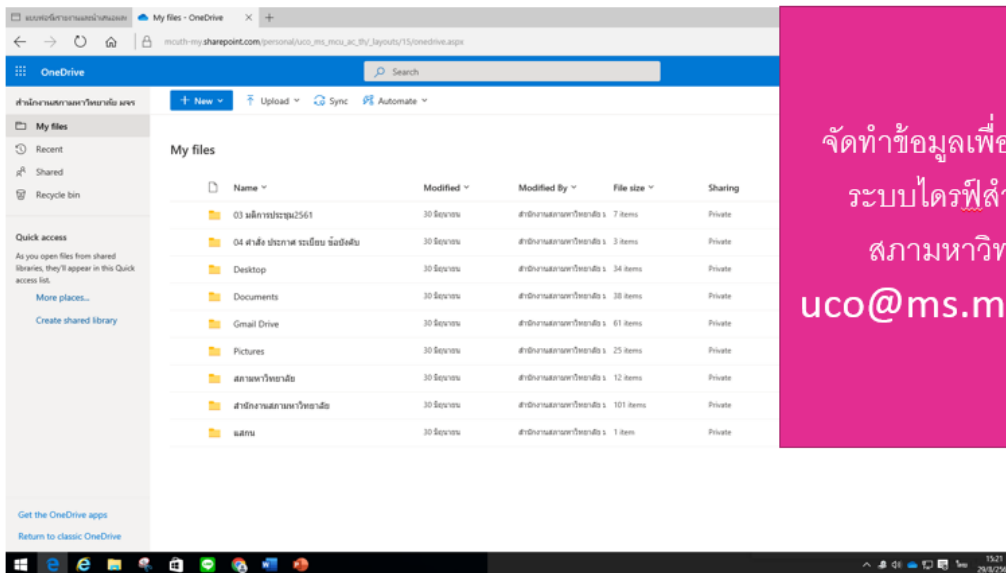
แบบฟอร์มรายงานผลนำเสนอผล | My files - OneDrive ×

mcuth-my.sharepoint.com/personal/uco_ms_mcu_ac_th/_layouts/15/onedrive.aspx

OneDrive

Search

สำนักงานสภามหาวิทยาลัย มจร

+ New | Upload | Sync | Automate

My files
Recent
Shared
Recycle bin

Quick access

As you open files from shared libraries, they'll appear in this Quick access list.

More places...

Create shared library

My files

| Name | Modified | Modified By | File size | Sharing |
|---|---|---|---|---|
| 03 มติการประชุม2561 | 30 มิถุนายน | สำนักงานสภามหาวิทยาลัย ม | 7 items | Private |
| 04 คำสั่ง ประกาศ ระเบียบ ข้อบังคับ | 30 มิถุนายน | สำนักงานสภามหาวิทยาลัย ม | 3 items | Private |
| Desktop | 30 มิถุนายน | สำนักงานสภามหาวิทยาลัย ม | 34 items | Private |
| Documents | 30 มิถุนายน | สำนักงานสภามหาวิทยาลัย ม | 38 items | Private |
| Gmail Drive | 30 มิถุนายน | สำนักงานสภามหาวิทยาลัย ม | 61 items | Private |
| Pictures | 30 มิถุนายน | สำนักงานสภามหาวิทยาลัย ม | 25 items | Private |
| สภามหาวิทยาลัย | 30 มิถุนายน | สำนักงานสภามหาวิทยาลัย ม | 12 items | Private |
| สำนักงานสภามหาวิทยาลัย | 30 มิถุนายน | สำนักงานสภามหาวิทยาลัย ม | 101 items | Private |
| แสกน | 30 มิถุนายน | สำนักงานสภามหาวิทยาลัย ม | 1 item | Private |

Get the OneDrive apps

Return to classic OneDrive

จัดทำข้อมูลเพื่อ
ระบบไดรฟ์สำ
สภามหาวิท
uco@ms.m

15:21
29/8/25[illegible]